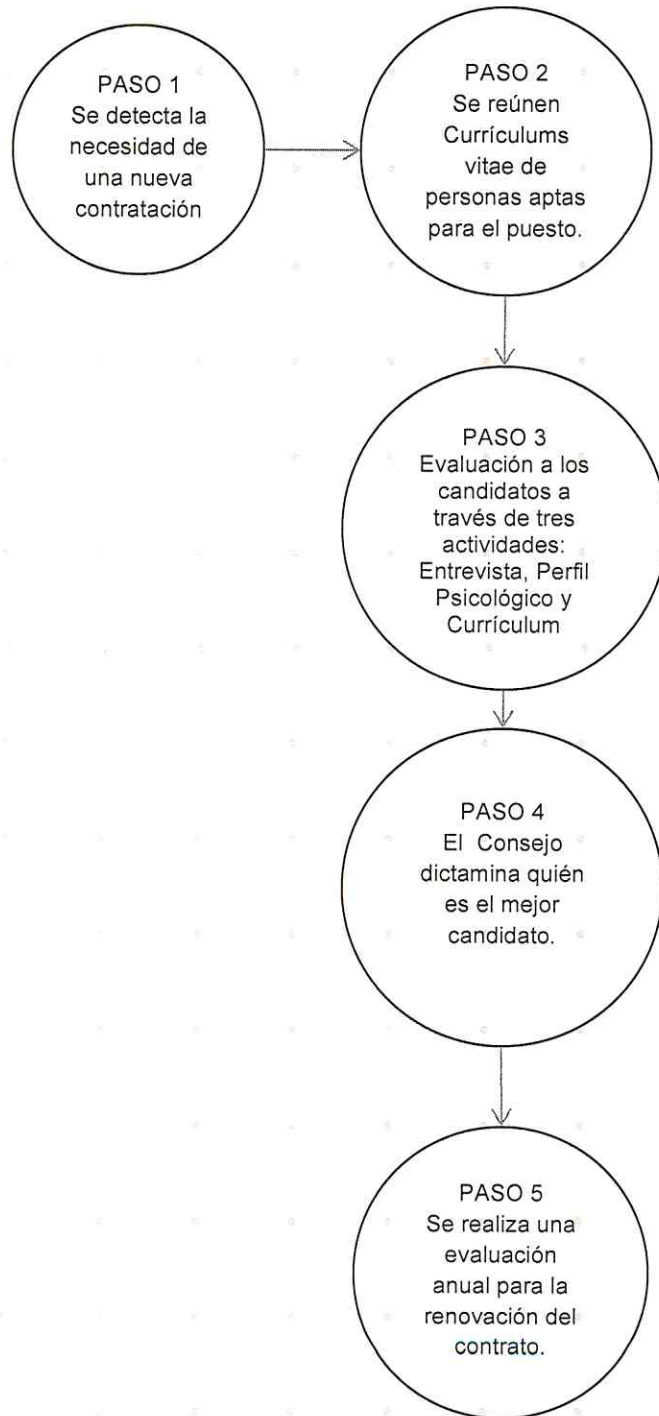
PASO 1
Se detecta la necesidad de una nueva contratación

PASO 2
Se reúnen Currículums vitae de personas aptas para el puesto.

PASO 3
Evaluación a los candidatos a través de tres actividades: Entrevista, Perfil Psicológico y Currículum

PASO 4
El Consejo dictamina quién es el mejor candidato.

PASO 5
Se realiza una evaluación anual para la renovación del contrato.